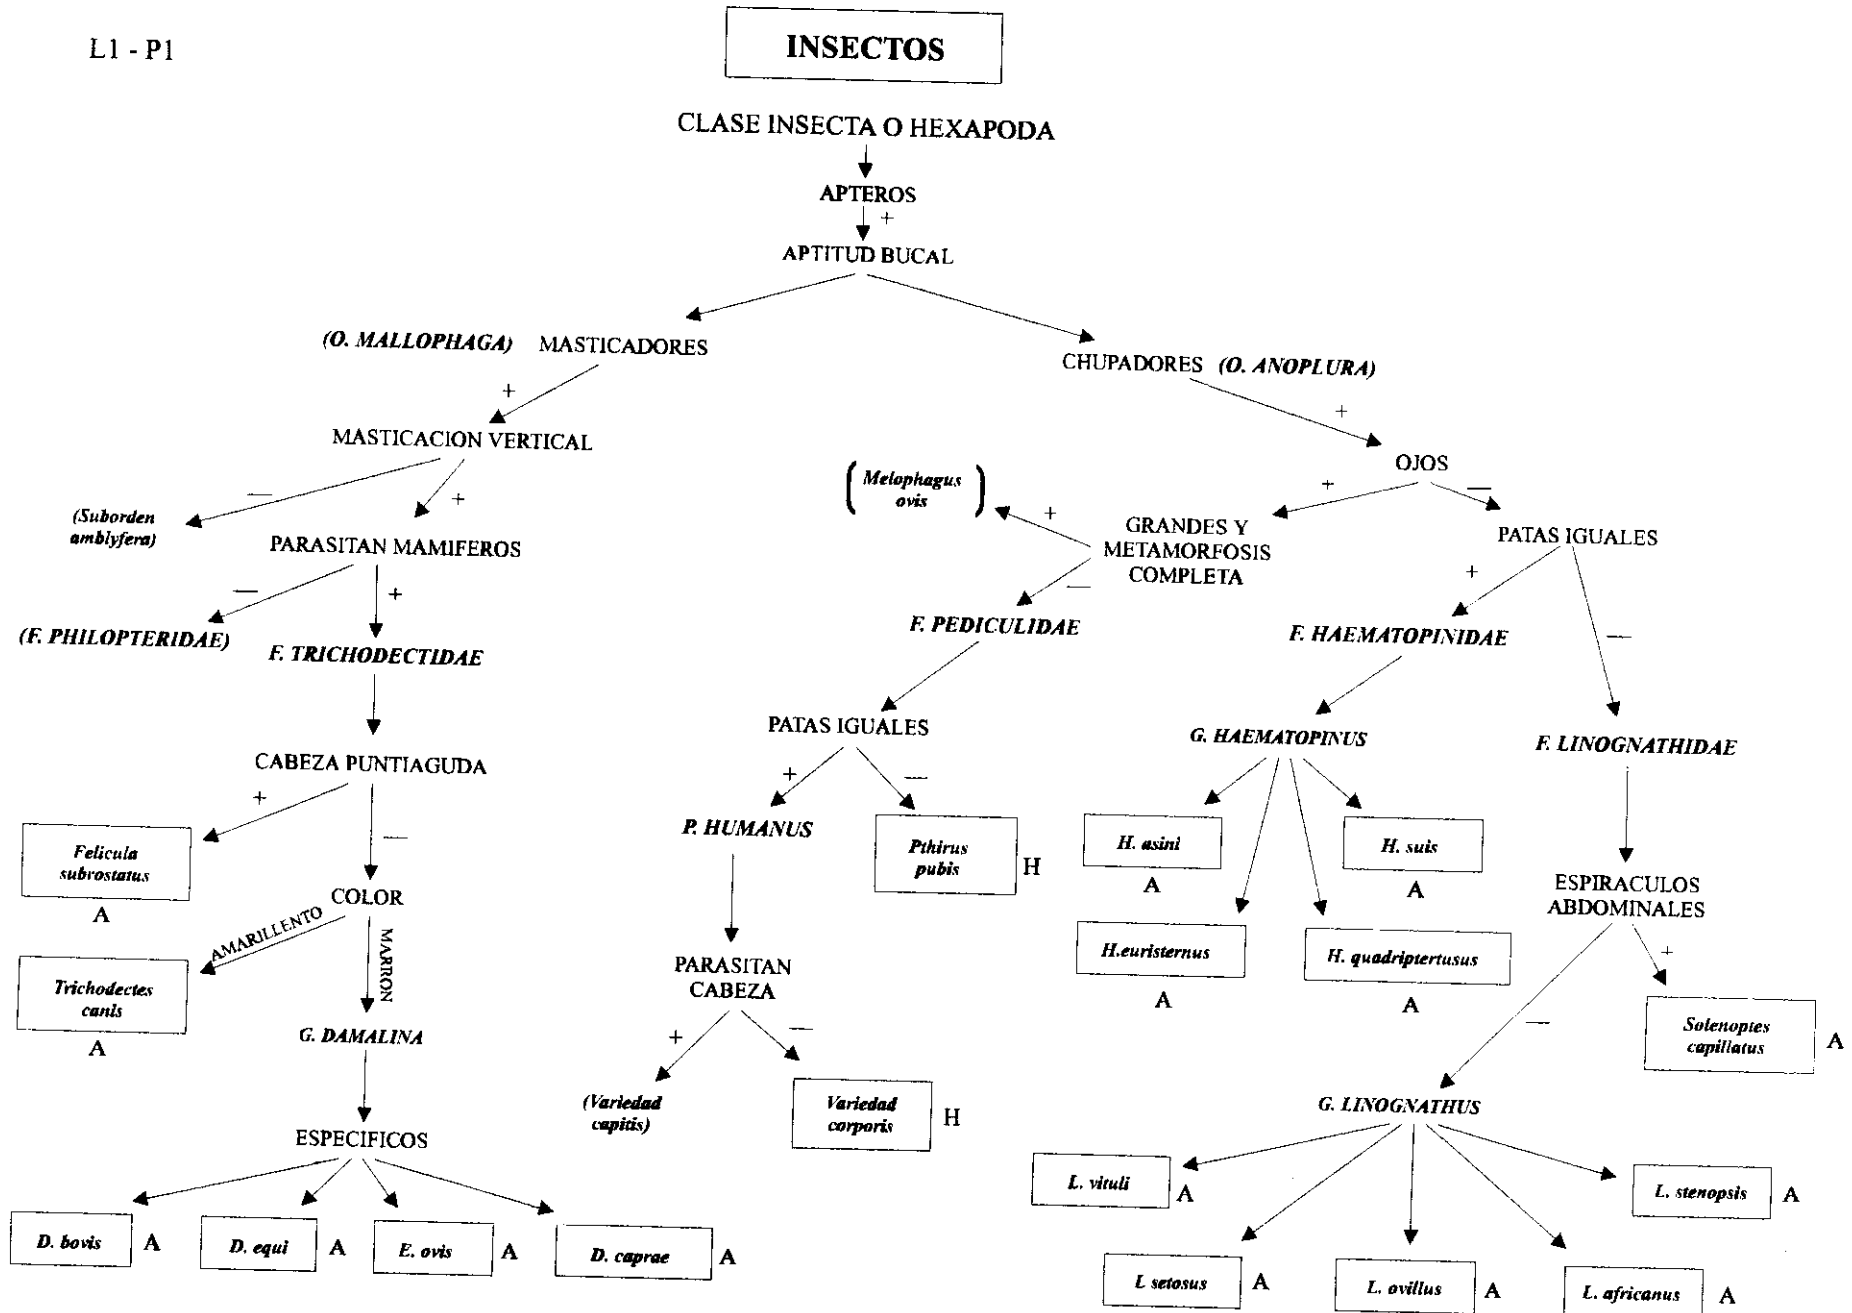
L1 - P1

INSECTOS

CLASE INSECTA O HEXAPODA

APTEROS

+

APTITUD BUCAL

(O. MALLOPHAGA) MASTICADORES

CHUPADORES (O. ANOPLURA)

+

MASTICACION VERTICAL

+

OJOS

—

(Suborden amblyfera)

+

PARASITAN MAMIFEROS

(Melophagus ovis)

+

GRANDES Y METAMORFOSIS COMPLETA

+

—

PATAS IGUALES

—

(F. PHILOPTERIDAE)

+

F. TRICHODECTIDAE

—

F. PEDICULIDAE

+

F. HAEMATOPINIDAE

—

CABEZA PUNTIAGUDA

PATAS IGUALES

G. HAEMATOPINUS

F. LINOGNATHIDAE

+

Felicula subrostatus

A

—

COLOR

+

P. HUMANUS

—

Pthirus pubis

H

H. asini

A

H. suis

A

AMARILLENTO

Trichodectes canis

A

MARRON

G. DAMALINA

PARASITAN CABEZA

H.euristernus

A

H. quadriptertusus

A

ESPIRACULOS ABDOMINALES

+

Solenoptes capillatus

A

+

(Variedad capitis)

—

Variedad corporis

H

—

ESPECIFICOS

G. LINOGNATHUS

D. bovis

A

D. equi

A

E. ovis

A

D. caprae

A

L. vituli

A

L. stenopsis

A

L setosus

A

L. ovillus

A

L. africanus

A